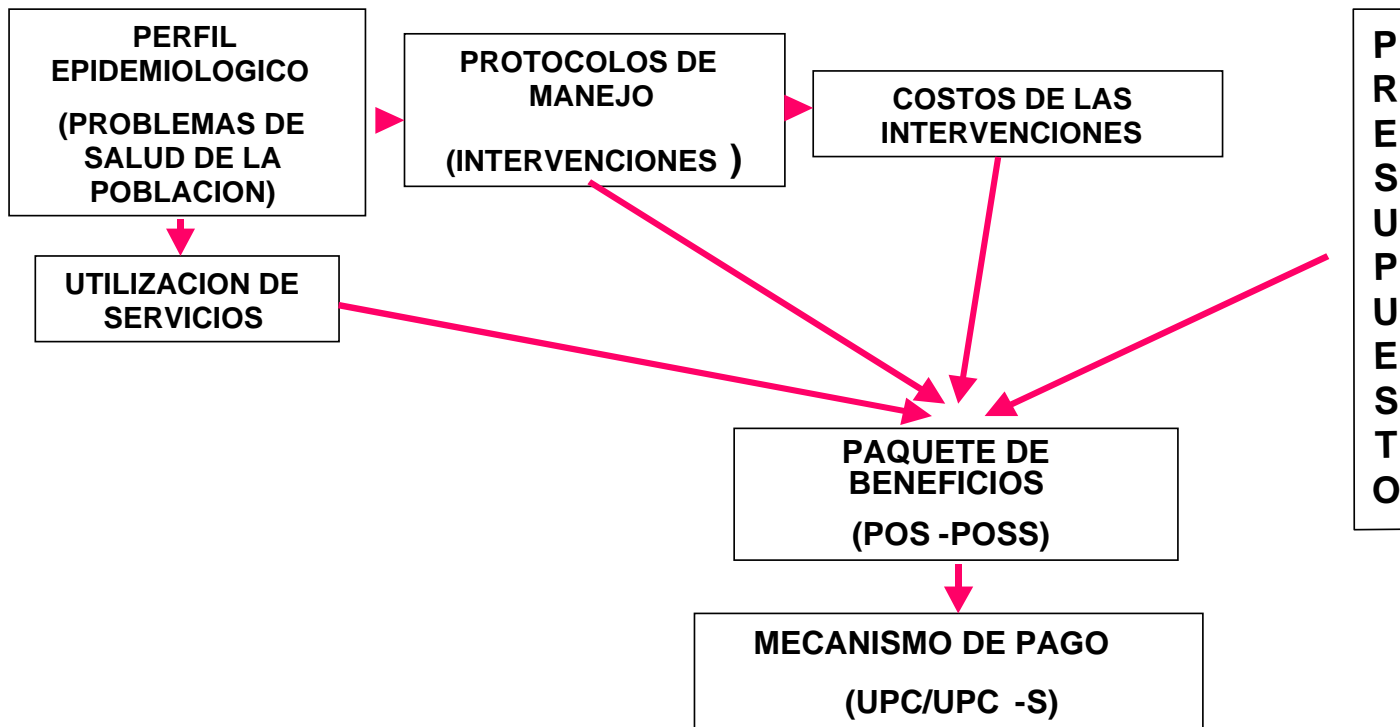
PERFIL EPIDEMIOLOGICO

(PROBLEMAS DE SALUD DE LA POBLACION)

PROTOCOLOS DE MANEJO

(INTERVENCIONES )

COSTOS DE LAS INTERVENCIONES

P
R
E
S
U
P
U
E
S
T
O

UTILIZACION DE SERVICIOS

PAQUETE DE BENEFICIOS

(POS -POSS)

MECANISMO DE PAGO

(UPC/UPC -S)